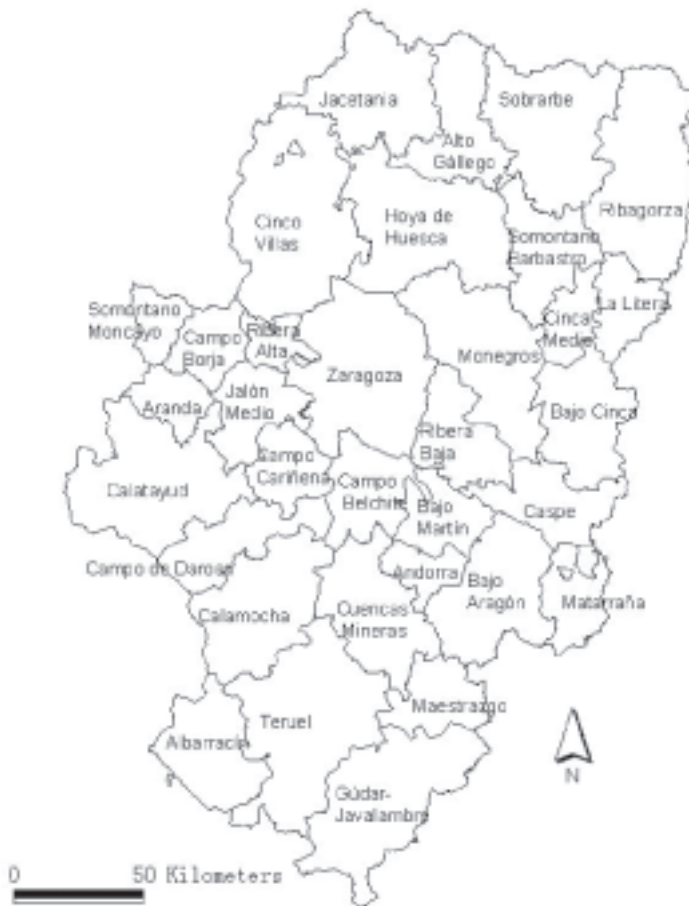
Jacetania
Sobrarbe
Alto Gállego
Ribagorza
Cinco Villas
Hoya de Huesca
Somontano Barbastro
La Litera
Somontano Moncayo
Campo Borja
Ribera Alta
Cinca Medio
Monegros
Zaragoza
Aranda
Jalón Medio
Bajo Cinca
Ribera Baja
Campo Cariñena
Calatayud
Campo Belchite
Bajo Martín
Caspe
Campo de Daroca
Andorra
Bajo Aragón
Matarraña
Calamocha
Cuencas Mineras
Maestrazgo
Teruel
Albarracín
N
Gúdar-Javalambre
0
50 Kilometers